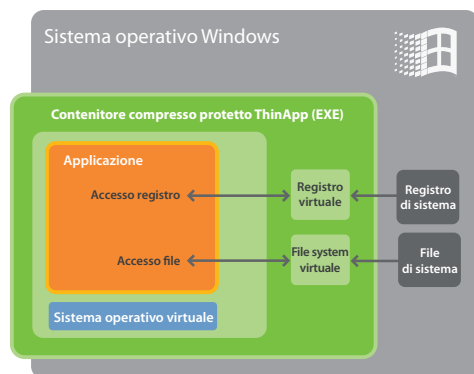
Sistema operativo Windows

Contenitore compresso protetto ThinApp (EXE)

Applicazione

Accesso registro

Accesso file

Sistema operativo virtuale

Registro virtuale

File system virtuale

Registro di sistema

File di sistema